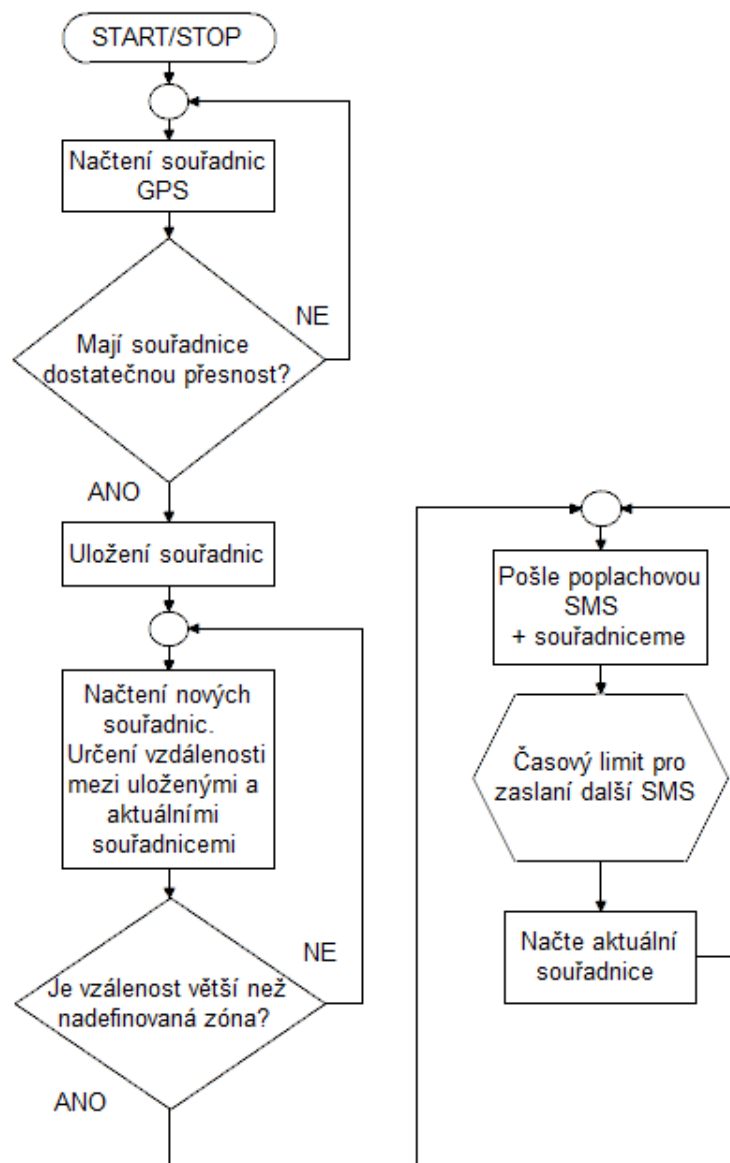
START/STOP

Načtení souřadnic GPS

Mají souřadnice dostatečnou přesnost?

NE

ANO

Uložení souřadnic

Načtení nových souřadnic. Určení vzdálenosti mezi uloženými a aktuálními souřadnicemi

Je vzálenost větší než nadefinovaná zóna?

NE

ANO

Pošle poplachovou SMS + souřadniceme

Časový limit pro zaslaní další SMS

Načte aktuální souřadnice